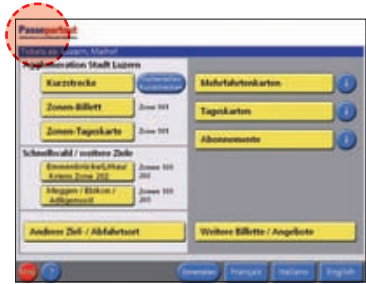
Passepartout

Tickets ab Luzern, Maihof

Agglomeration Stadt Luzern

Kurzstrecke

Haltestellen Kurzstrecken

Zonen-Billett

Zone 10

Zonen-Tageskarte

Zone 10

Schnellkauf / weitere Ziele

Emmenbrücke/Littau/ Kriens Zone 20

Zones 10 20

Meggen / Ebikon / Adligenswil

Zones 10 20

Mehrfahrtenkarten

Tageskarten

Abonnemente

Andere Ziel- / Abfahrtsort

Weitere Billette / Angebote

Stop

?

Deutsch

Français

Italiano

English